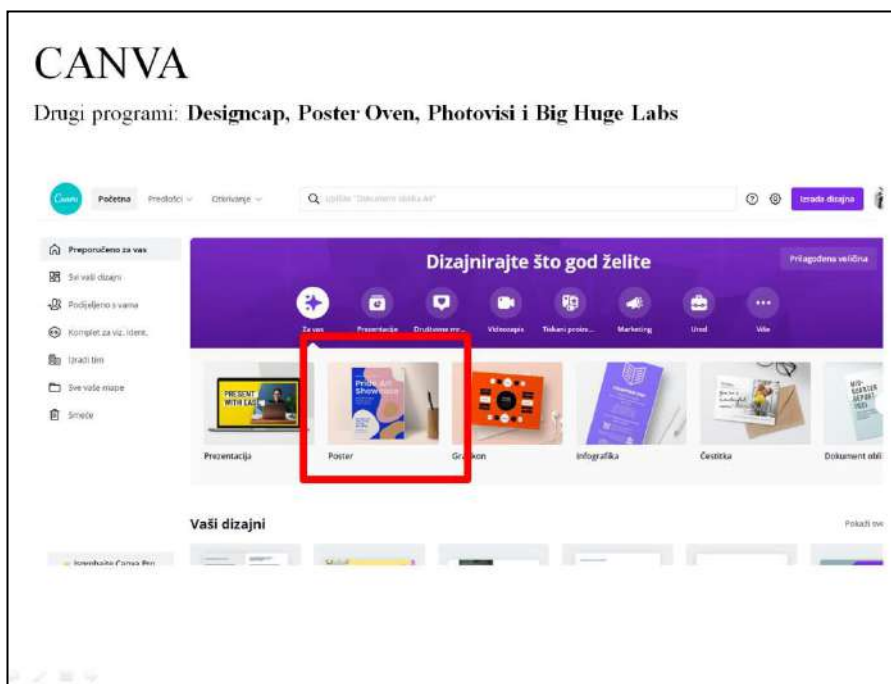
CANVA

Drugi programi: **Designcap, Poster Oven, Photovisi i Big Huge Labs**

Canva Početna Predlošci Otkrivanje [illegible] Izrada dizajna

Preporučeno za vas
Svi vaši dizajni
Podijeljeno s vama
Komplet za viz. ident.
Izradi tim
Sve vaše mape
Smeće

Dizajnirajte što god želite
Prilagođena veličina

Za vas Prezentacije Društvene mr... Videozapis Tiskani proizv... Marketing Ured Više

PRESENT WITH EASE
Prezentacija
Poster
Gra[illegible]kon
Infografika
Čestitka
Dokument obl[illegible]

Vaši dizajni
Pokaži sve

Isprobajte Canva Pro